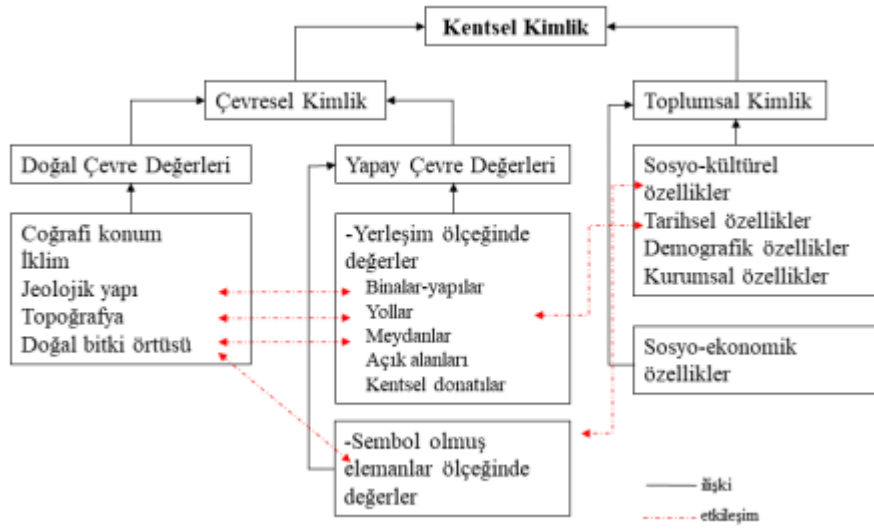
Kentsel Kimlik

Çevresel Kimlik

Toplumsal Kimlik

Doğal Çevre Değerleri

Yapay Çevre Değerleri

Coğrafi konum
İklim
Jeolojik yapı
Topoğrafya
Doğal bitki örtüsü

-Yerleşim ölçeğinde değerler
Binalar-yapılar
Yollar
Meydanlar
Açık alanları
Kentsel donatılar

Sosyo-kültürel özellikler
Tarihsel özellikler
Demografik özellikler
Kurumsal özellikler

Sosyo-ekonomik özellikler

-Sembol olmuş elemanlar ölçeğinde değerler

ilişki

etkileşim